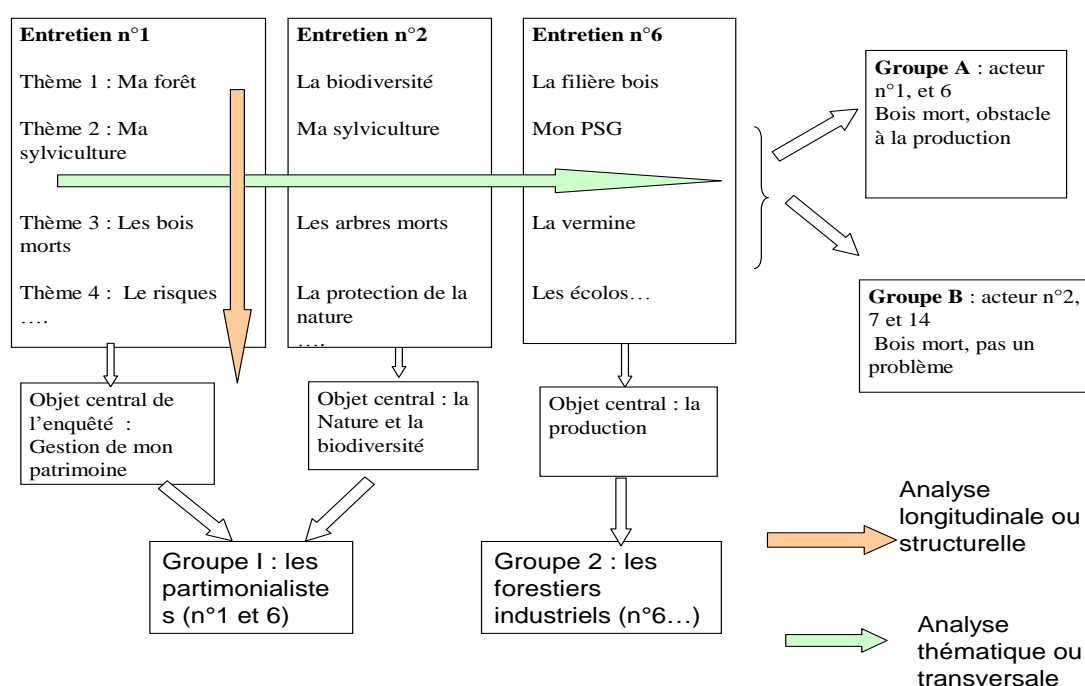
**Entretien n°1**

Thème 1 : Ma forêt

Thème 2 : Ma sylviculture

Thème 3 : Les bois morts

Thème 4 : Le risques

….

**Entretien n°2**

La biodiversité

Ma sylviculture

Les arbres morts

La protection de la nature

….

**Entretien n°6**

La filière bois

Mon PSG

La vermine

Les écolos…

**Groupe A** : acteur n°1, et 6
Bois mort, obstacle à la production

**Groupe B** : acteur n°2, 7 et 14
Bois mort, pas un problème

Objet central de l'enquête : Gestion de mon patrimoine

Objet central : la Nature et la biodiversité

Objet central : la production

Groupe I : les partimonialistes (n°1 et 6)

Groupe 2 : les forestiers industriels (n°6…)

Analyse longitudinale ou structurelle

Analyse thématique ou transversale